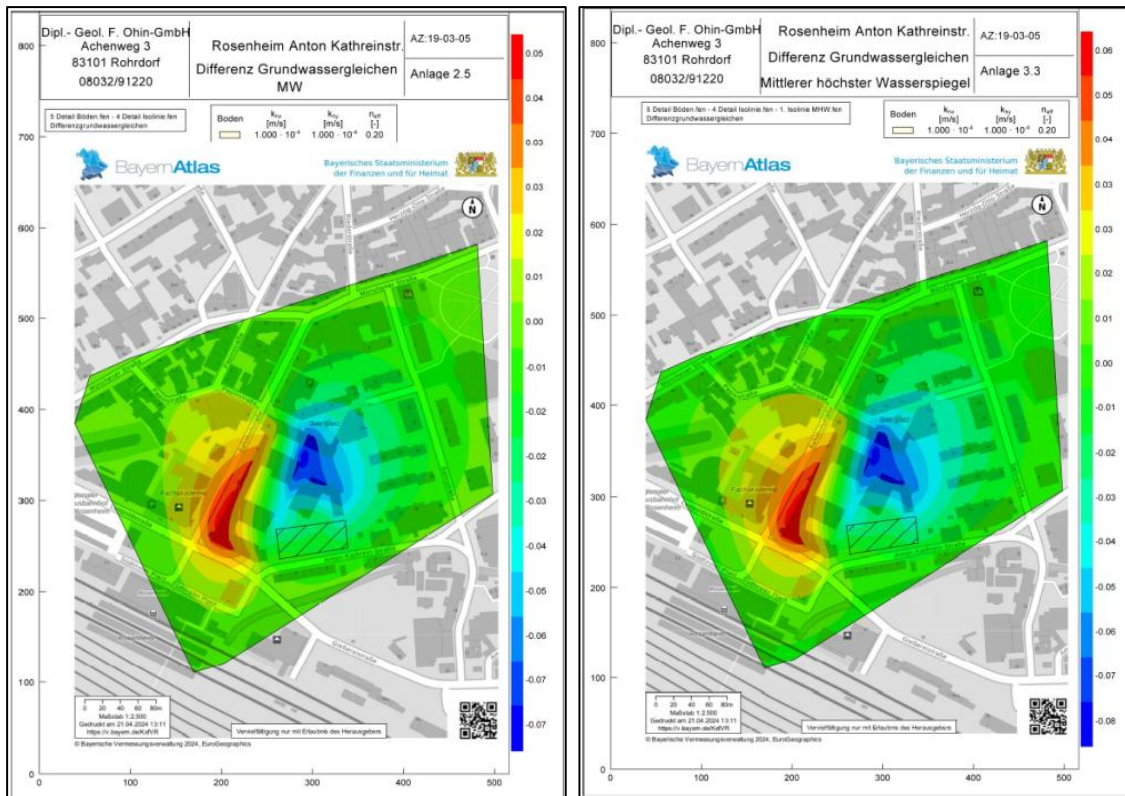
Dipl.- Geol. F. Ohin-GmbH
Achenweg 3
83101 Rohrdorf
08032/91220

Rosenheim Anton Kathreinstr.
Differenz Grundwassergleichen
MW

AZ:19-03-05

Anlage 2.5

5 Detail Böden.fen - 4 Detail Isolinie.fen
Differenzgrundwassergleichen

| Boden | $k_{fx}$ [m/s] | $k_{fy}$ [m/s] | $n_{eff}$ [-] |
|---|---|---|---|
| | $1.000 \cdot 10^{-4}$ | $1.000 \cdot 10^{-4}$ | 0.20 |

BayernAtlas

Bayerisches Staatsministerium der Finanzen und für Heimat

N

Maßstab 1:2.500
Gedruckt am 21.04.2024 13:11
https://v.bayern.de/KsfVR

Vervielfältigung nur mit Erlaubnis des Herausgebers

© Bayerische Vermessungsverwaltung 2024, EuroGeographics

0.05
0.04
0.03
0.03
0.02
0.01
0.00
-0.01
-0.02
-0.02
-0.03
-0.04
-0.05
-0.06
-0.07
-0.07

800
700
600
500
400
300
200
100
0

0
100
200
300
400
500

Dipl.- Geol. F. Ohin-GmbH
Achenweg 3
83101 Rohrdorf
08032/91220

Rosenheim Anton Kathreinstr.
Differenz Grundwassergleichen
Mittlerer höchster Wasserspiegel

AZ:19-03-05

Anlage 3.3

5 Detail Böden.fen - 4 Detail Isolinie.fen - 1. Isolinie MHW.fen
Differenzgrundwassergleichen

| Boden | $k_{fx}$ [m/s] | $k_{fy}$ [m/s] | $n_{eff}$ [-] |
|---|---|---|---|
| | $1.000 \cdot 10^{-4}$ | $1.000 \cdot 10^{-4}$ | 0.20 |

BayernAtlas

Bayerisches Staatsministerium der Finanzen und für Heimat

N

Maßstab 1:2.500
Gedruckt am 21.04.2024 13:11
https://v.bayern.de/KsfVR

Vervielfältigung nur mit Erlaubnis des Herausgebers

© Bayerische Vermessungsverwaltung 2024, EuroGeographics

0.06
0.05
0.04
0.03
0.03
0.02
0.01
0.00
-0.01
-0.02
-0.03
-0.04
-0.05
-0.06
-0.07
-0.08

800
700
600
500
400
300
200
100
0

0
100
200
300
400
500